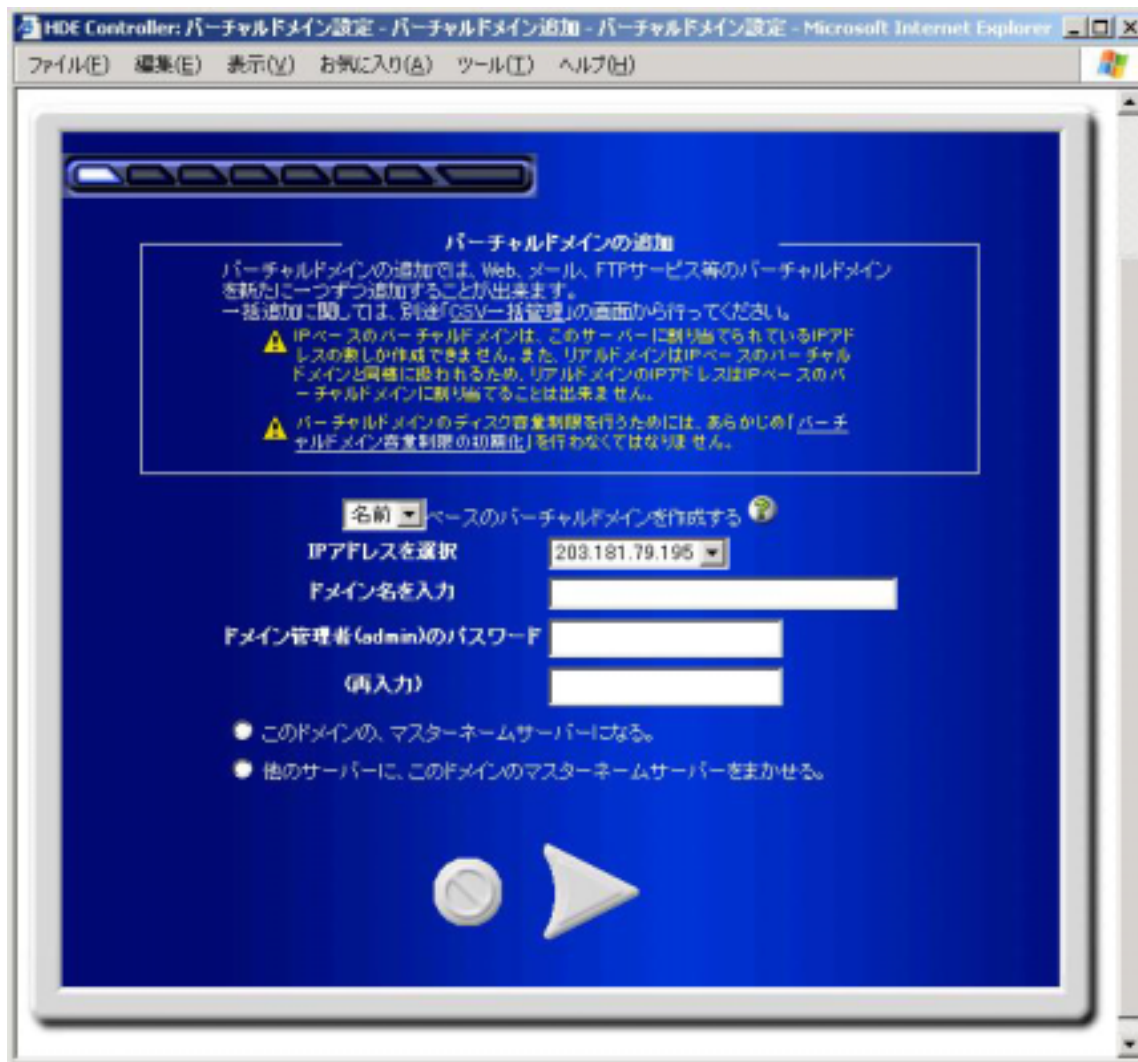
HDE Controller: バーチャルドメイン設定 - バーチャルドメイン追加 - バーチャルドメイン設定 - Microsoft Internet Explorer

ファイル(F) 編集(E) 表示(V) お気に入り(A) ツール(T) ヘルプ(H)

バーチャルドメインの追加

バーチャルドメインの追加では、Web、メール、FTPサービス等のバーチャルドメインを新たに一つずつ追加することが出来ます。
一括追加に関しては、別途「CSV一括管理」の画面から行ってください。

IPベースのバーチャルドメインは、このサーバーに割り当てられているIPアドレスの数しか作成できません。また、リアルドメインはIPベースのバーチャルドメインと同様に扱われるため、リアルドメインのIPアドレスはIPベースのバーチャルドメインに割り当てることは出来ません。

バーチャルドメインのディスク容量制限を行うためには、あらかじめ「バーチャルドメイン容量制限の初期化」を行わなくてはなりません。

名前 ベースのバーチャルドメインを作成する

IPアドレスを選択 203.181.79.195

ドメイン名を入力

ドメイン管理者(admin)のパスワード

(再入力)

このドメインの、マスターネームサーバーになる。

他のサーバーに、このドメインのマスターネームサーバーをまかせる。